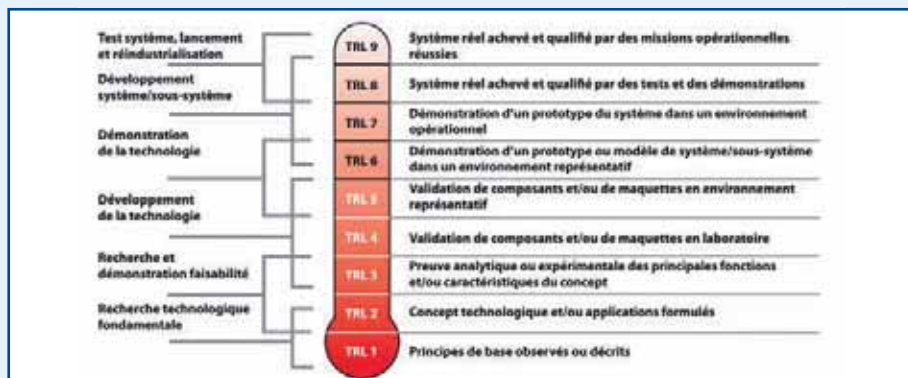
Test système, lancement et réindustrialisation

Développement système/sous-système

Démonstration de la technologie

Développement de la technologie

Recherche et démonstration faisabilité

Recherche technologique fondamentale

TRL 9
Système réel achevé et qualifié par des missions opérationnelles réussies

TRL 8
Système réel achevé et qualifié par des tests et des démonstrations

TRL 7
Démonstration d'un prototype du système dans un environnement opérationnel

TRL 6
Démonstration d'un prototype ou modèle de système/sous-système dans un environnement représentatif

TRL 5
Validation de composants et/ou de maquettes en environnement représantatif

TRL 4
Validation de composants et/ou de maquettes en laboratoire

TRL 3
Preuve analytique ou expérimentale des principales fonctions et/ou caractéristiques du concept

TRL 2
Concept technologique et/ou applications formulés

TRL 1
Principes de base observés ou décrits